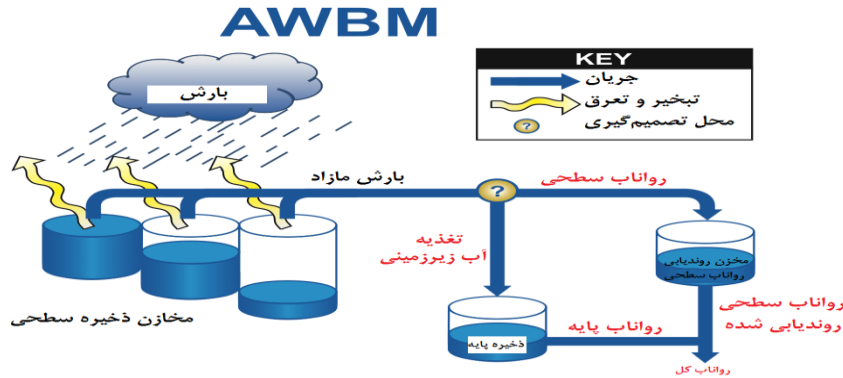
AWBM

KEY
جریان
تبخیر و تعرق
محل تصمیم‌گیری
?

بارش

بارش مازاد

رواناب سطحی

?

تغذیه
آب زیرزمینی

مخزن روندیابی
رواناب سطحی

مخازن ذخیره سطحی

ذخیره پایه

رواناب پایه

رواناب سطحی
روندیابی شده

رواناب کل